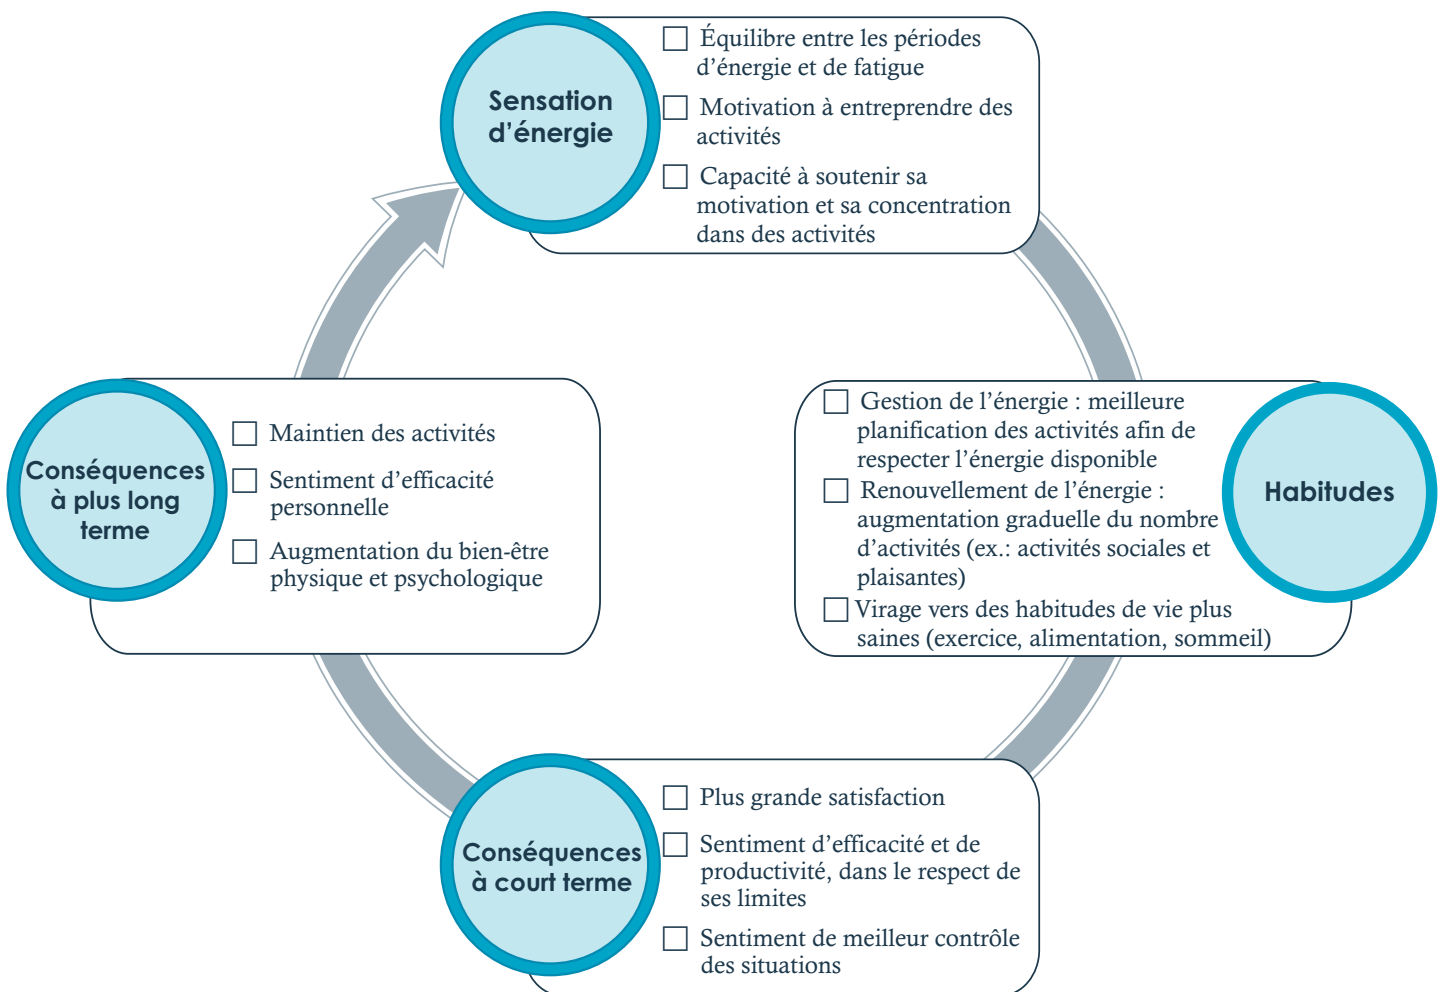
Sensation d'énergie

☐ Équilibre entre les périodes d'énergie et de fatigue

☐ Motivation à entreprendre des activités

☐ Capacité à soutenir sa motivation et sa concentration dans des activités

Habitudes

☐ Gestion de l'énergie : meilleure planification des activités afin de respecter l'énergie disponible

☐ Renouvellement de l'énergie : augmentation graduelle du nombre d'activités (ex.: activités sociales et plaisantes)

☐ Virage vers des habitudes de vie plus saines (exercice, alimentation, sommeil)

Conséquences à court terme

☐ Plus grande satisfaction

☐ Sentiment d'efficacité et de productivité, dans le respect de ses limites

☐ Sentiment de meilleur contrôle des situations

Conséquences à plus long terme

☐ Maintien des activités

☐ Sentiment d'efficacité personnelle

☐ Augmentation du bien-être physique et psychologique